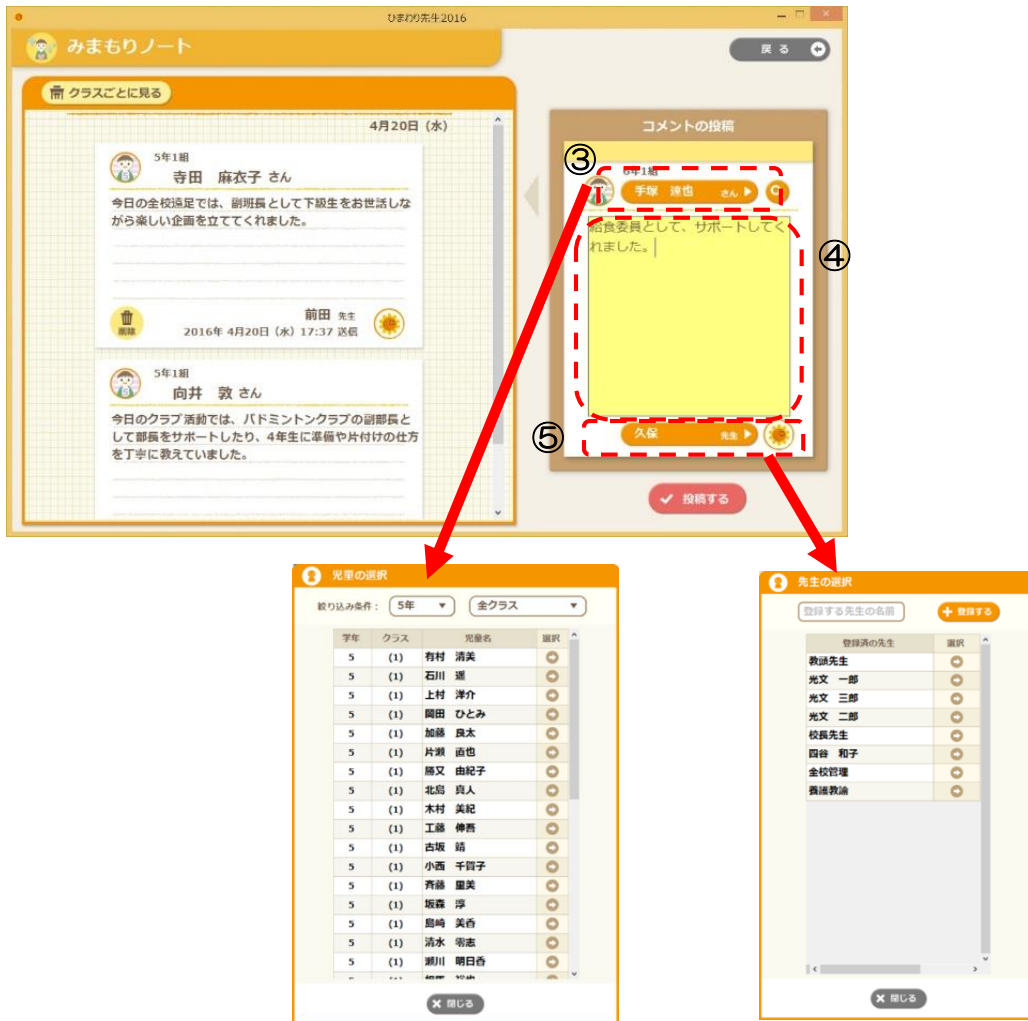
ひまわり先生2016

みまもりノート

戻る

クラスごとに見る

4月20日（水）

5年1組
寺田　麻衣子 さん

今日の全校遠足では、副班長として下級生をお世話しながら楽しい企画を立ててくれました。

削除

前田 先生
2016年 4月20日（水）17:37 送信

5年1組
向井　敦 さん

今日のクラブ活動では、バドミントンクラブの副部長として部長をサポートしたり、4年生に準備や片付けの仕方を丁寧に教えていました。

コメントの投稿

③

6年1組
手塚　達也 さん

給食委員として、サポートしてくれました。

④

⑤

久保 先生

投稿する

児童の選択

絞り込み条件：　5年　全クラス

| 学年 | クラス | 児童名 | 選択 |
|---|---|---|---|
| 5 | (1) | 有村　清美 | |
| 5 | (1) | 石川　運 | |
| 5 | (1) | 上村　洋介 | |
| 5 | (1) | 岡田　ひとみ | |
| 5 | (1) | 加藤　良太 | |
| 5 | (1) | 片瀬　直也 | |
| 5 | (1) | 勝又　由紀子 | |
| 5 | (1) | 北島　良人 | |
| 5 | (1) | 木村　美紀 | |
| 5 | (1) | 工藤　伸吾 | |
| 5 | (1) | 古坂　靖 | |
| 5 | (1) | 小西　千賀子 | |
| 5 | (1) | 斉藤　里美 | |
| 5 | (1) | 坂森　淳 | |
| 5 | (1) | 島崎　美香 | |
| 5 | (1) | 清水　寄志 | |
| 5 | (1) | 瀬川　明日香 | |

閉じる

先生の選択

登録する先生の名前　登録する

| 登録済の先生 | 選択 |
|---|---|
| 教頭先生 | |
| 光文　一郎 | |
| 光文　三郎 | |
| 光文　二郎 | |
| 校長先生 | |
| 四谷　和子 | |
| 全校管理 | |
| 養護教諭 | |

閉じる